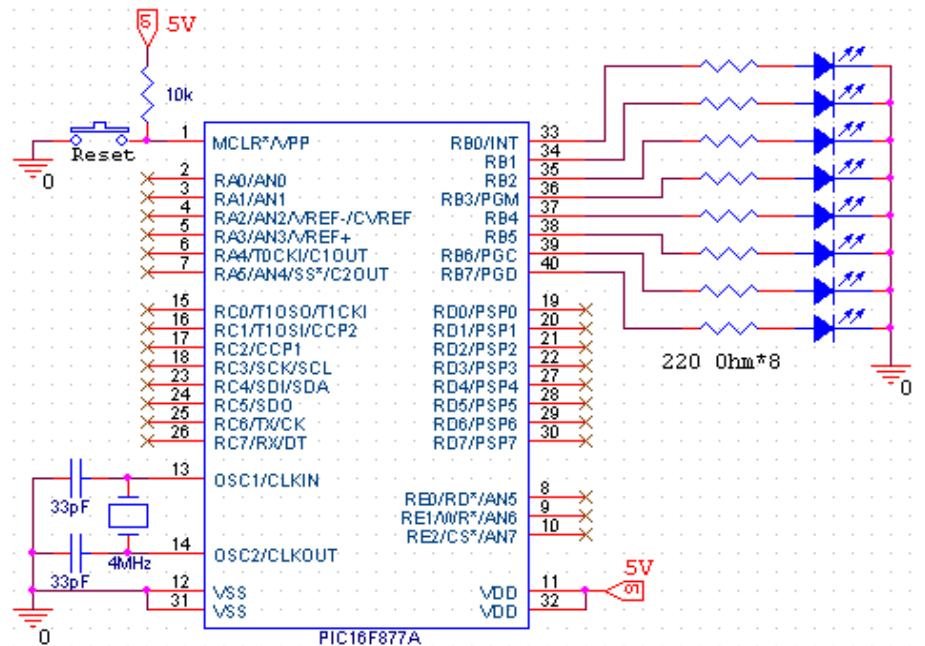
5V
10k
Reset
0
1 MCLR*/VPP
2 RA0/AN0
3 RA1/AN1
4 RA2/AN2/VREF-/CVREF
5 RA3/AN3/VREF+
6 RA4/T0CKI/C1OUT
7 RA5/AN4/SS*/C2OUT
15 RC0/T1OSO/T1CKI
16 RC1/T1OSI/CCP2
17 RC2/CCP1
18 RC3/SCK/SCL
23 RC4/SDI/SDA
24 RC5/SDO
25 RC6/TX/CK
26 RC7/RX/DT
13 OSC1/CLKIN
14 OSC2/CLKOUT
12 VSS
31 VSS
33pF
33pF
4MHz
0
RB0/INT 33
RB1 34
RB2 35
RB3/PGM 36
RB4 37
RB5 38
RB6/PGC 39
RB7/PGD 40
RD0/PSP0 19
RD1/PSP1 20
RD2/PSP2 21
RD3/PSP3 22
RD4/PSP4 27
RD5/PSP5 28
RD6/PSP6 29
RD7/PSP7 30
RE0/RD*/AN5 8
RE1/WR*/AN6 9
RE2/CS*/AN7 10
VDD 11
VDD 32
5V
PIC16F877A
220 Ohm*8
0